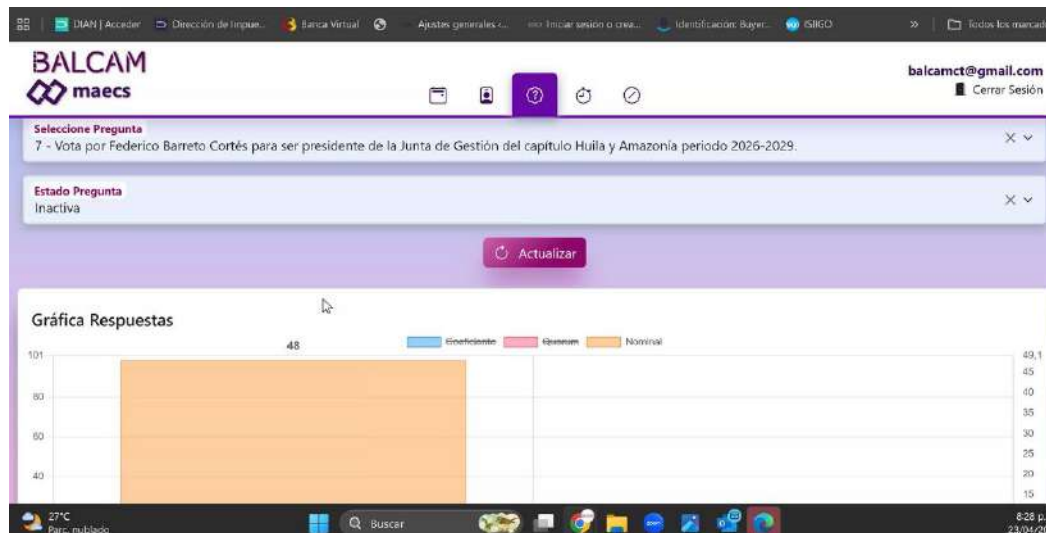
DIAN | Acceder   Dirección de Impue...   Banca Virtual   Ajustes generales -...   Iniciar sesión o crea...   Identificación: Buyer...   ISIIGO   »   Todos los marcad

BALCAM
maecs

balcamct@gmail.com
Cerrar Sesión

Seleccione Pregunta
7 - Vota por Federico Barreto Cortés para ser presidente de la Junta de Gestión del capítulo Huila y Amazonía periodo 2026-2029.

Estado Pregunta
Inactiva

Actualizar

Gráfica Respuestas

Coeficiente   Quorum   Nominal

48

| 101 | 49,1 |
|---|---|
| 80 | 45 |
| 60 | 40 |
| 40 | 35 |
| | 30 |
| | 25 |
| | 20 |
| | 15 |

27°C
Parc. nublado
Buscar
8:28 p.
23/04/20